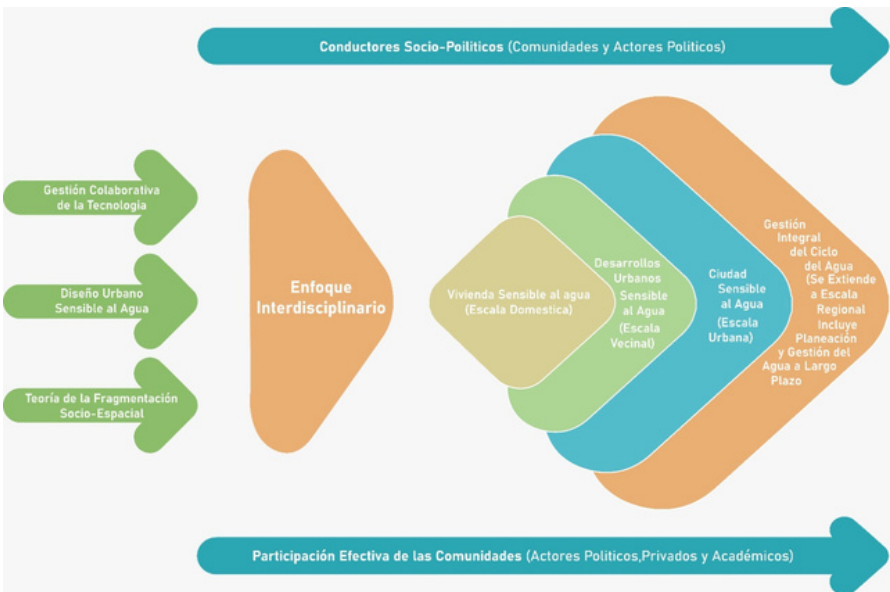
Conductores Socio-Políticos (Comunidades y Actores Políticos)

Gestión Colaborativa de la Tecnología

Diseño Urbano Sensible al Agua

Teoría de la Fragmentación Socio-Espacial

Enfoque Interdisciplinario

Vivienda Sensible al agua (Escala Domestica)

Desarrollos Urbanos Sensible al Agua (Escala Vecinal)

Ciudad Sensible al Agua (Escala Urbana)

Gestión Integral del Ciclo del Agua (Se Extiende a Escala Regional Incluye Planeación y Gestión del Agua a Largo Plazo

Participación Efectiva de las Comunidades (Actores Políticos,Privados y Académicos)